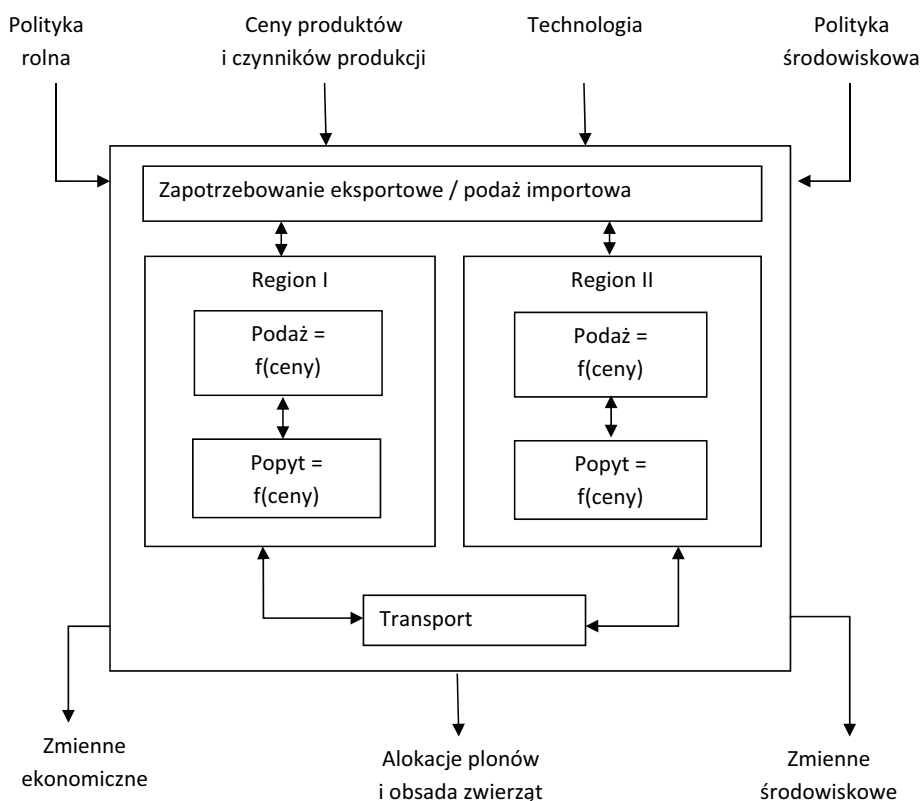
Polityka rolna

Ceny produktów i czynników produkcji

Technologia

Polityka środowiskowa

Zapotrzebowanie eksportowe / podaż importowa

Region I

Podaż = f(ceny)

Popyt = f(ceny)

Region II

Podaż = f(ceny)

Popyt = f(ceny)

Transport

Zmienne ekonomiczne

Alokacje plonów i obsada zwierząt

Zmienne środowiskowe